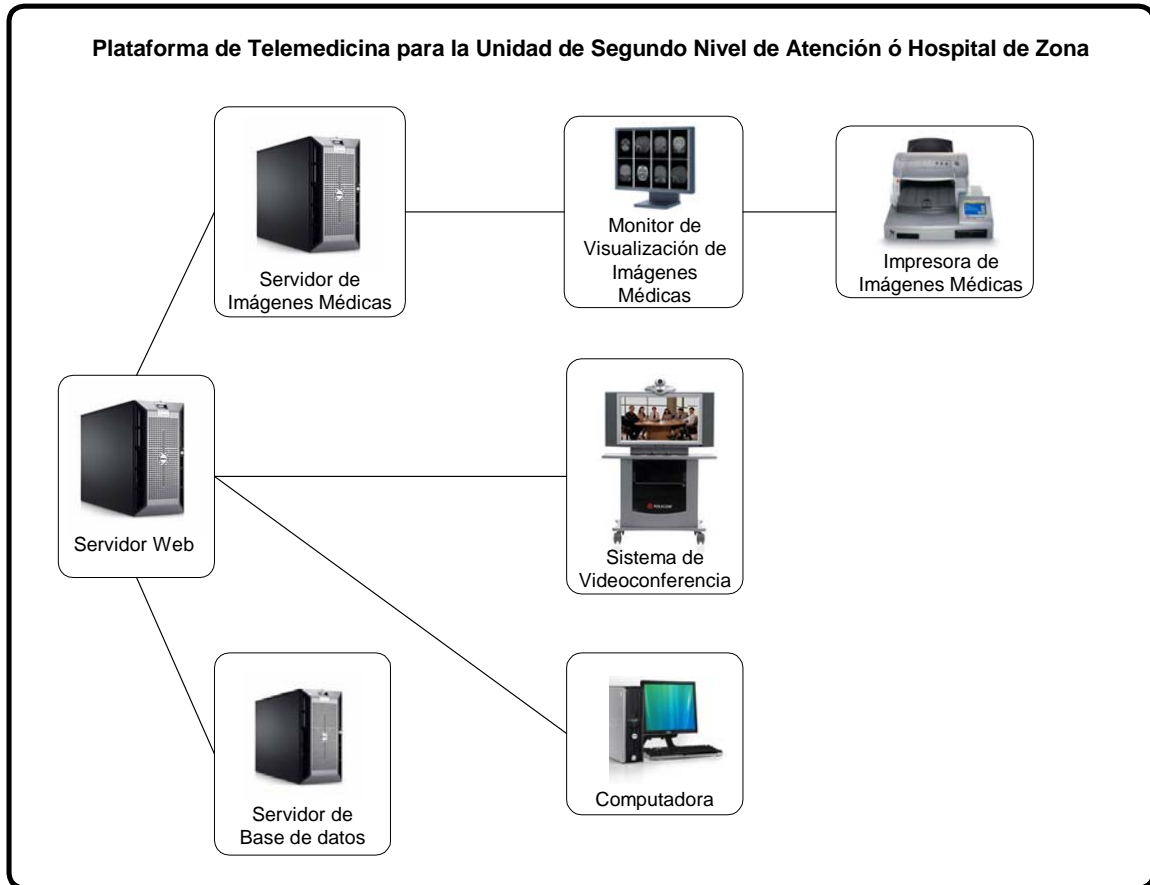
Plataforma de Telemedicina para la Unidad de Segundo Nivel de Atención ó Hospital de Zona

Servidor de Imágenes Médicas

Monitor de Visualización de Imágenes Médicas

Impresora de Imágenes Médicas

Servidor Web

Sistema de Videoconferencia

Servidor de Base de datos

Computadora